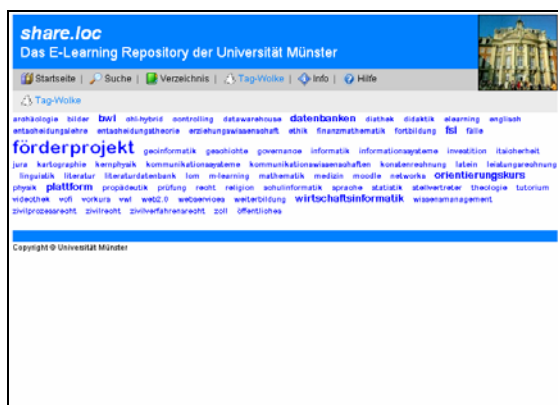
share.loc
Das E-Learning Repository der Universität Münster

Startseite | Suche | Verzeichnis | Tag-Wolke | Info | Hilfe

Tag-Wolke

archäologie bilder bwl ohl-hybrid controlling datawarehouse datenbanken diathek didaktik elearning englisch entscheidungslehre entscheidungstheorie erziehungswissenschaft ethik finanzmathematik fortbildung fsl fälle förderprojekt geoinformatik geschichte governance informatik informationssysteme investition itsicherheit jura kartographie kernphysik kommunikationssysteme kommunikationswissenschaften kostenrechnung latein leistungsrechnung linguistik literatur literaturdatenbank lom m-learning mathematik medizin moodle networks orientierungskurs physik plattform propädeutik prüfung recht religion schulinformatik sprache statistik stellvertreter theologie tutorium videothek vofi vorkurs vwl web2.0 webservices weiterbildung wirtschaftsinformatik wissensmanagement zivilprozessrecht zivilrecht zivilverfahrensrecht zoll öffentliches

Copyright © Universität Münster